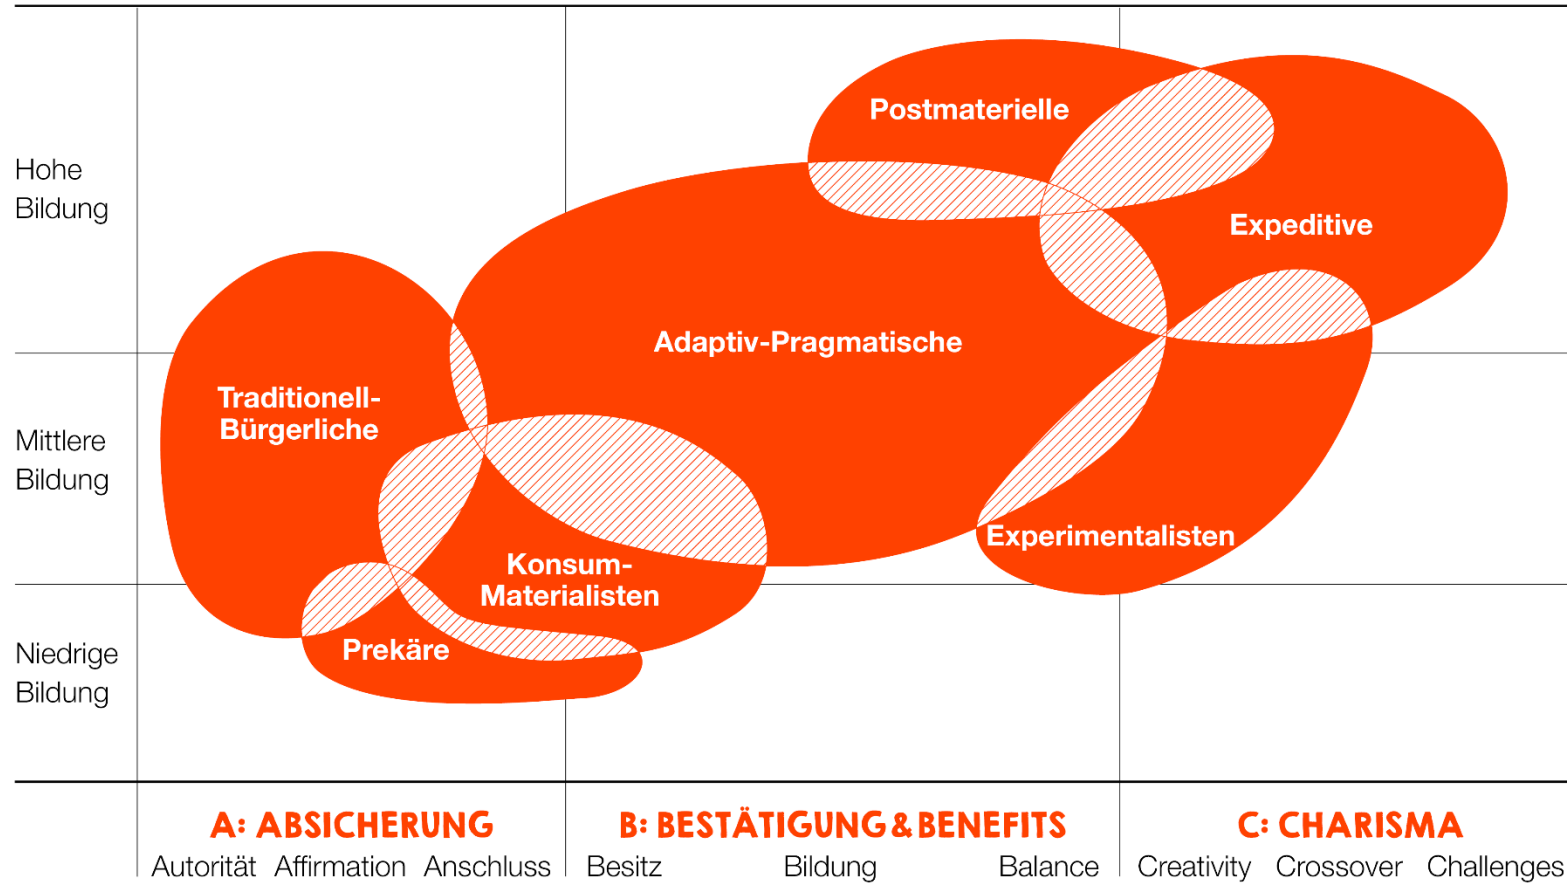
Hohe Bildung

Mittlere Bildung

Niedrige Bildung

Postmaterielle

Expeditive

Adaptiv-Pragmatische

Traditionell-Bürgerliche

Konsum-Materialisten

Experimentalisten

Prekäre

A: ABSICHERUNG
Autorität Affirmation Anschluss

B: BESTÄTIGUNG & BENEFITS
Besitz Bildung Balance

C: CHARISMA
Creativity Crossover Challenges